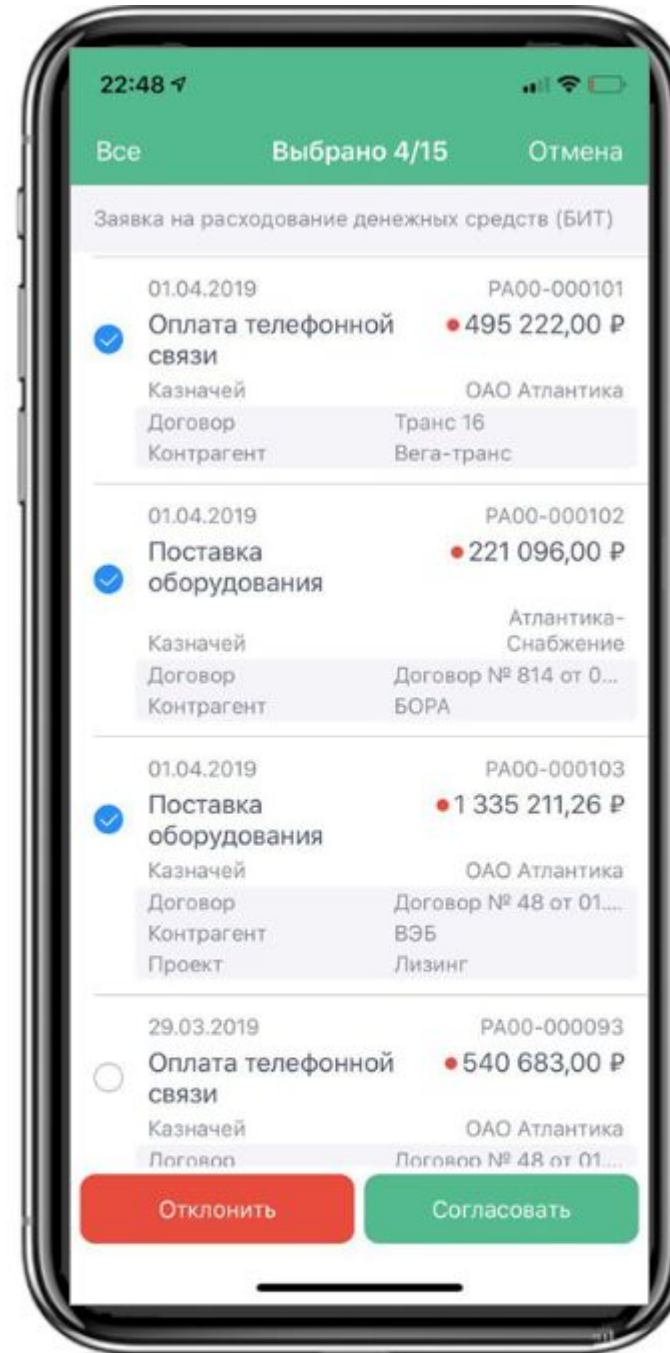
22:48

Все

Выбрано 4/15

Отмена

Заявка на расходование денежных средств (БИТ)

01.04.2019

PA00-000101

Оплата телефонной связи

495 222,00 ₽

Казначей

ОАО Атлантика

Договор

Транс 16

Контрагент

Вега-транс

01.04.2019

PA00-000102

Поставка оборудования

221 096,00 ₽

Казначей

Атлантика-Снабжение

Договор

Договор № 814 от 0...

Контрагент

БОРА

01.04.2019

PA00-000103

Поставка оборудования

1 335 211,26 ₽

Казначей

ОАО Атлантика

Договор

Договор № 48 от 01....

Контрагент

ВЭБ

Проект

Лизинг

29.03.2019

PA00-000093

Оплата телефонной связи

540 683,00 ₽

Казначей

ОАО Атлантика

Договор

Договор № 48 от 01....

Отклонить

Согласовать